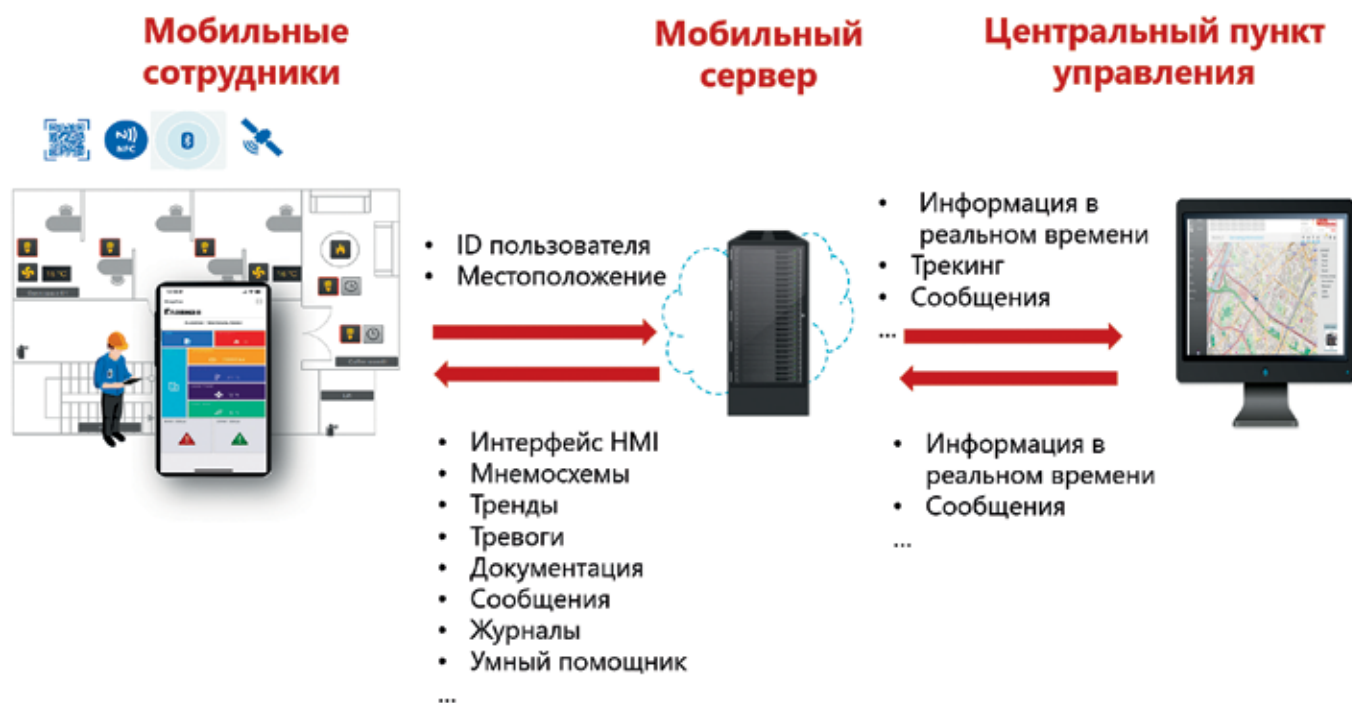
Мобильные сотрудники

Мобильный сервер

Центральный пункт управления

NFC

• ID пользователя
• Местоположение

• Информация в реальном времени
• Трекинг
• Сообщения
...

• Интерфейс HMI
• Мнемосхемы
• Тренды
• Тревоги
• Документация
• Сообщения
• Журналы
• Умный помощник
...

• Информация в реальном времени
• Сообщения
...